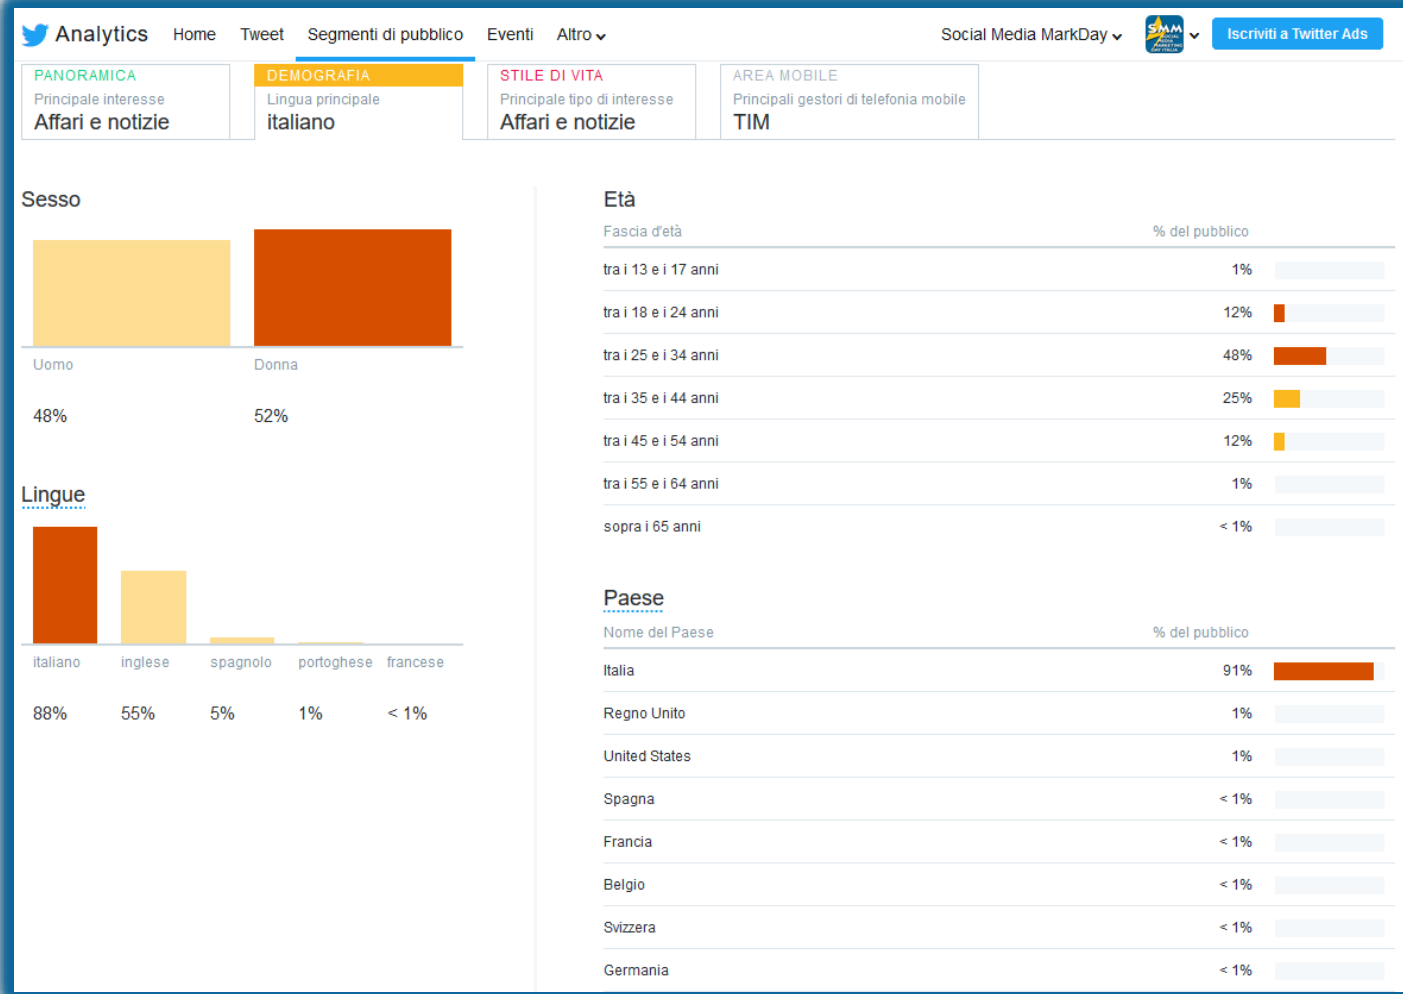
Analytics Home Tweet Segmenti di pubblico Eventi Altro

Social Media MarkDay

Iscriviti a Twitter Ads

PANORAMICA
Principale interesse
Affari e notizie

DEMOGRAFIA
Lingua principale
italiano

STILE DI VITA
Principale tipo di interesse
Affari e notizie

AREA MOBILE
Principali gestori di telefonia mobile
TIM

Sesso

Uomo
48%

Donna
52%

Lingue

| italiano | inglese | spagnolo | portoghese | francese |
|---|---|---|---|---|
| 88% | 55% | 5% | 1% | < 1% |

Età

| Fascia d'età | % del pubblico |
|---|---|
| tra i 13 e i 17 anni | 1% |
| tra i 18 e i 24 anni | 12% |
| tra i 25 e i 34 anni | 48% |
| tra i 35 e i 44 anni | 25% |
| tra i 45 e i 54 anni | 12% |
| tra i 55 e i 64 anni | 1% |
| sopra i 65 anni | < 1% |

Paese

| Nome del Paese | % del pubblico |
|---|---|
| Italia | 91% |
| Regno Unito | 1% |
| United States | 1% |
| Spagna | < 1% |
| Francia | < 1% |
| Belgio | < 1% |
| Svizzera | < 1% |
| Germania | < 1% |